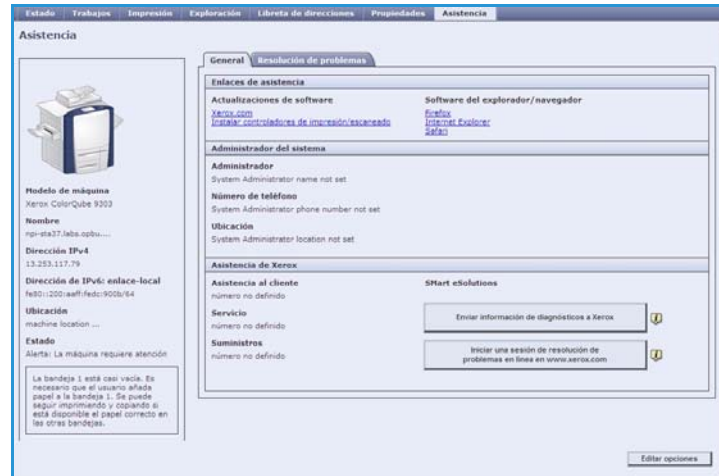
Estado Trabajos Impresión Exploración Libreta de direcciones Propiedades Asistencia

Asistencia

General Resolución de problemas

Enlaces de asistencia

Actualizaciones de software
Xerox.com
Instalar controladores de impresión/escaneado

Software del explorador/navegador
Firefox
Internet Explorer
Safari

Administrador del sistema

Administrador
System Administrator name not set

Número de teléfono
System Administrator phone number not set

Ubicación
System Administrator location not set

Asistencia de Xerox

Asistencia al cliente
número no definido

Servicio
número no definido

Suministros
número no definido

SMart eSolutions

Enviar información de diagnósticos a Xerox

Iniciar una sesión de resolución de problemas en línea en www.xerox.com

Modelo de máquina
Xerox ColorQube 9303

Nombre
npi-sta37.labs.opbu....

Dirección IPv4
13.253.117.79

Dirección de IPv6: enlace-local
fe80::200:aaff:fedc:900b/64

Ubicación
machine location ...

Estado
Alerta: La máquina requiere atención

La bandeja 1 está casi vacía. Es necesario que el usuario añada papel a la bandeja 1. Se puede seguir imprimiendo y copiando si está disponible el papel correcto en las otras bandejas.

Editar opciones